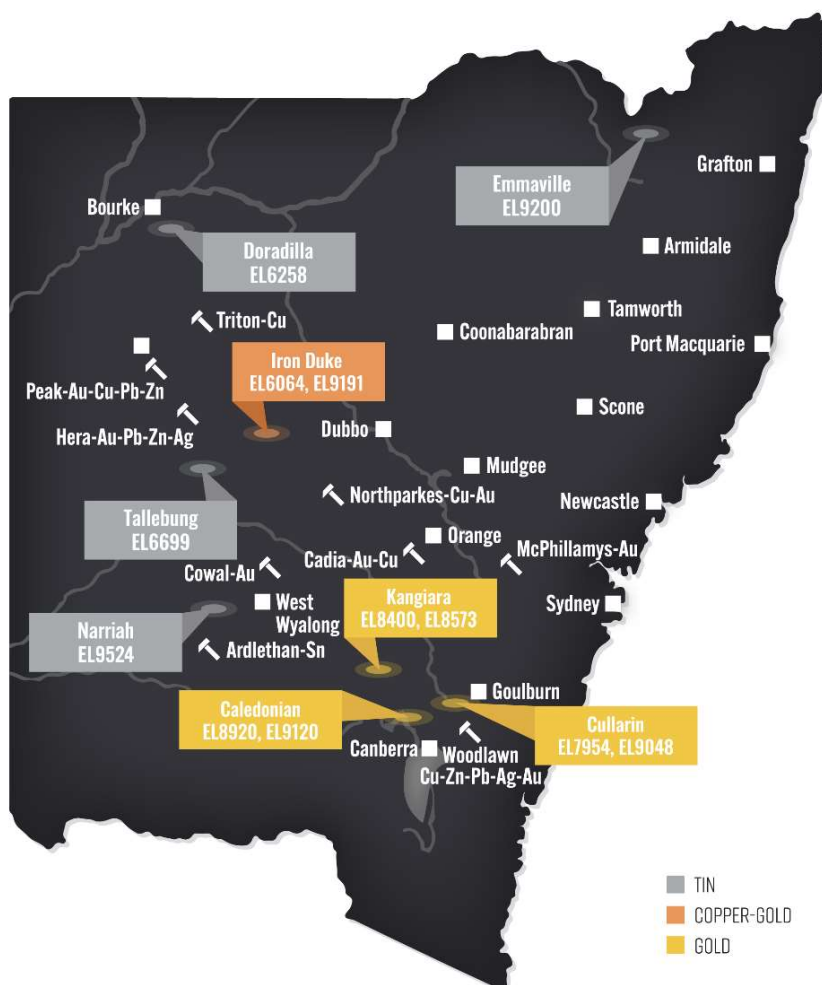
Emmaville
EL9200

Grafton

Bourke

Doradilla
EL6258

Armidale

Tamworth

Triton-Cu

Coonabarabran

Port Macquarie

Iron Duke
EL6064, EL9191

Peak-Au-Cu-Pb-Zn

Hera-Au-Pb-Zn-Ag

Scone

Dubbo

Mudgee

Northparkes-Cu-Au

Newcastle

Tallebung
EL6699

Orange

Cadia-Au-Cu

McPhillamys-Au

Cowal-Au

West Wyalong

Kangiara
EL8400, EL8573

Sydney

Narriah
EL9524

Ardlethan-Sn

Goulburn

Caledonian
EL8920, EL9120

Cullarin
EL7954, EL9048

Canberra

Woodlawn
Cu-Zn-Pb-Ag-Au

TIN
COPPER-GOLD
GOLD